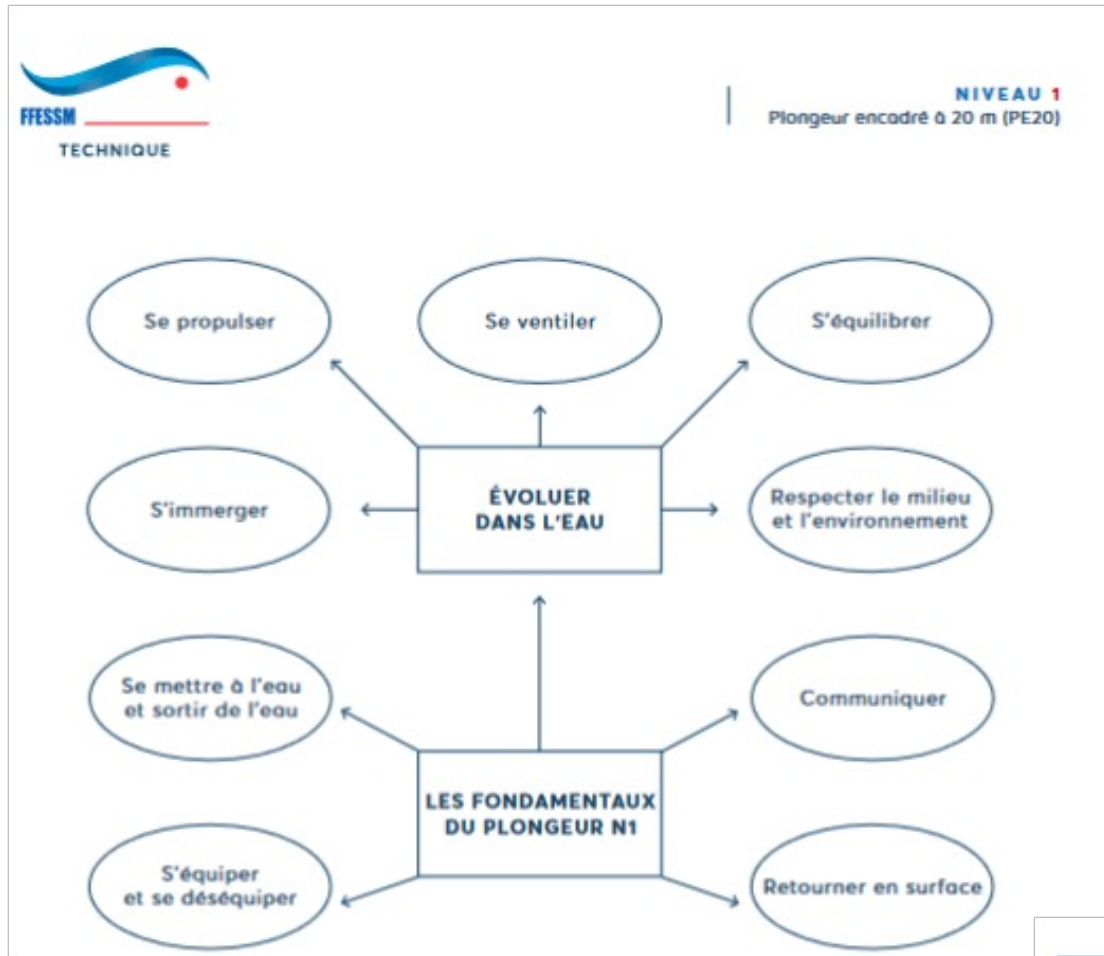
FFESSM
TECHNIQUE

NIVEAU 1
Plongeur encadré à 20 m (PE20)

Se propulser

Se ventiler

S'équilibrer

S'immerger

ÉVOLUER DANS L'EAU

Respecter le milieu et l'environnement

Se mettre à l'eau et sortir de l'eau

Communiquer

LES FONDAMENTAUX DU PLONGEUR N1

S'équiper et se déséquiper

Retourner en surface